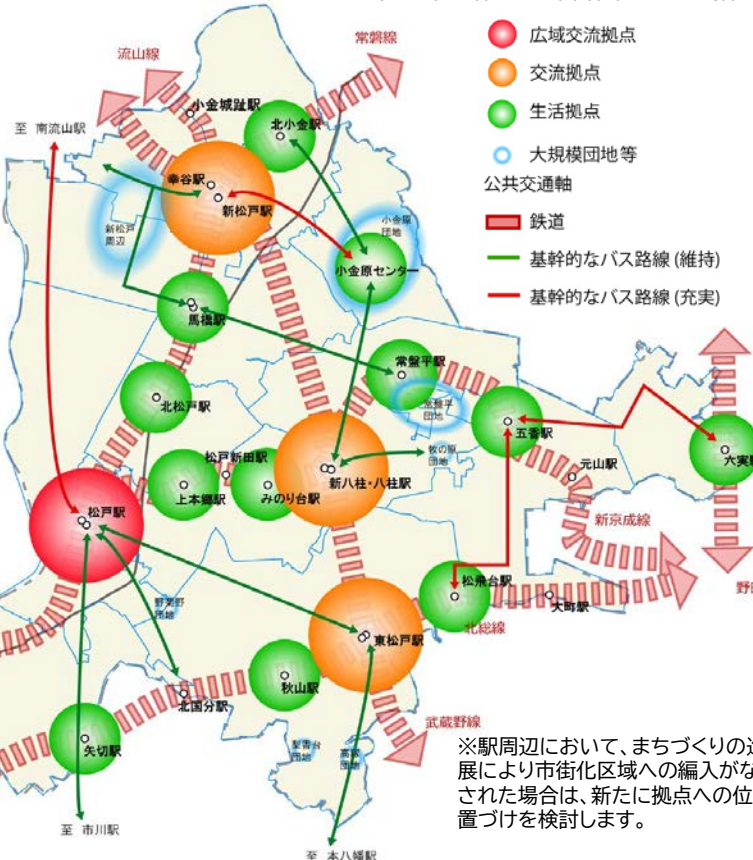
広域交流拠点
交流拠点
生活拠点
大規模団地等
公共交通軸
鉄道
基幹的なバス路線 (維持)
基幹的なバス路線 (充実)

流山線
常磐線
至 南流山駅
小金城趾駅
北小金駅
幸谷駅
新松戸駅
新松戸周辺
小金原団地
小金原センター
馬橋駅
常盤平駅
常盤平団地
北松戸駅
五香駅
六実駅
元山駅
松戸新田駅
牧の原団地
上本郷駅
みのり台駅
新八柱・八柱駅
松戸駅
新京成線
松飛台駅
野
野菊野団地
大町駅
北総線
東松戸駅
秋山駅
北国分駅
武蔵野線
矢切駅
紙敷台団地
高塚団地
至 市川駅
至 本八幡駅

※駅周辺において、まちづくりの進展により市街化区域への編入がなされた場合は、新たに拠点への位置づけを検討します。